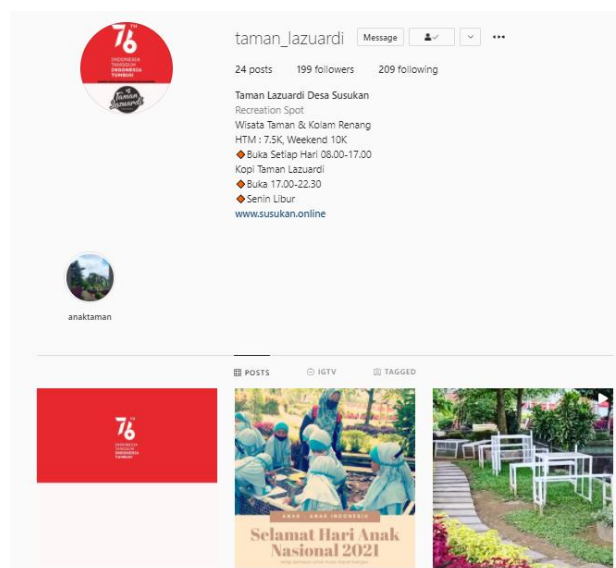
76 TH
INDONESIA TANGGUH INDONESIA TUMBUH
Taman Lazuardi

taman_lazuardi Message

24 posts 199 followers 209 following

Taman Lazuardi Desa Susukan
Recreation Spot
Wisata Taman & Kolam Renang
HTM : 7.5K, Weekend 10K
◆Buka Setiap Hari 08.00-17.00
Kopi Taman Lazuardi
◆Buka 17.00-22.30
◆Senin Libur
www.susukan.online

anaktaman

POSTS IGTV TAGGED

76 TH
INDONESIA TANGGUH INDONESIA TUMBUH

ANAK - ANAK INDONESIA
Selamat Hari Anak Nasional 2021
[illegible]